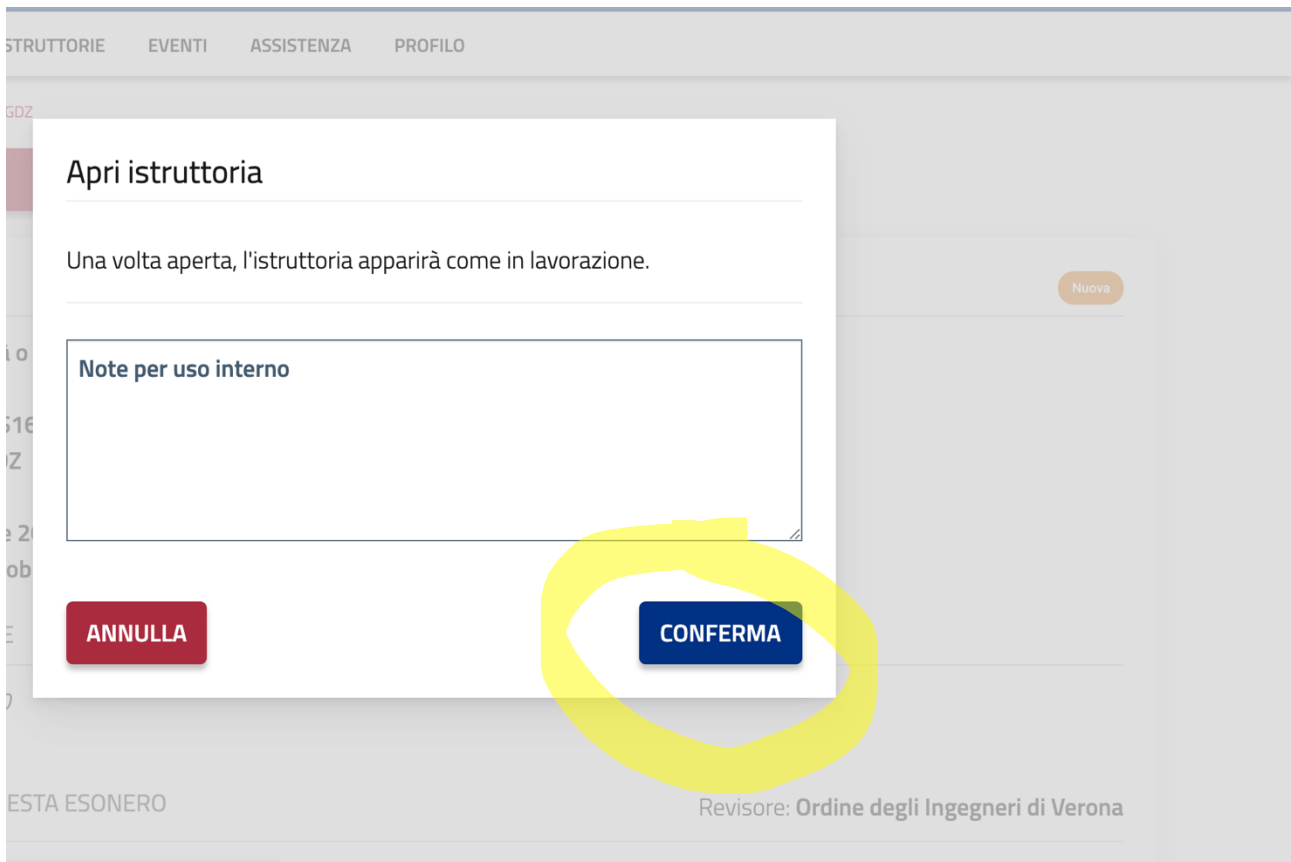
STRUTTORIE EVENTI ASSISTENZA PROFILO

GDZ

Nuova

Apri istruttoria

Una volta aperta, l'istruttoria apparirà come in lavorazione.

Note per uso interno

ANNULLA

CONFERMA

ESTA ESONERO

Revisore: Ordine degli Ingegneri di Verona